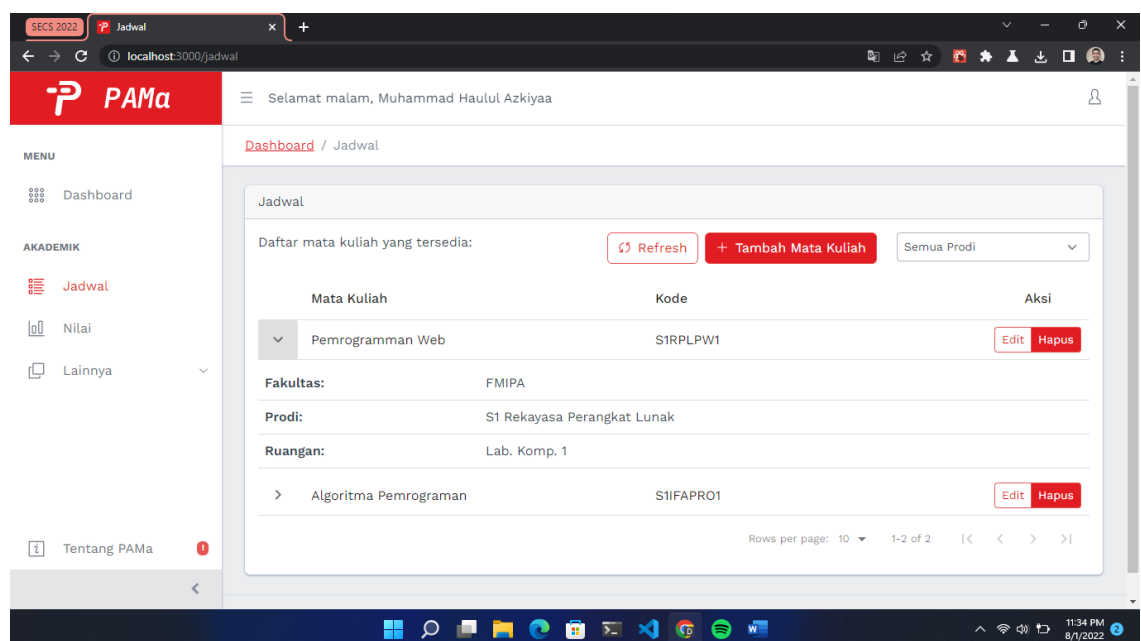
SECS 2022 | Jadwal ×

localhost:3000/jadwal

PAMa

Selamat malam, Muhammad Haulul Azkiyaa

MENU

Dashboard

AKADEMIK

Jadwal

Nilai

Lainnya

Tentang PAMa

Dashboard / Jadwal

Jadwal

Daftar mata kuliah yang tersedia:

Refresh

+ Tambah Mata Kuliah

Semua Prodi

| | Mata Kuliah | Kode | Aksi |
|---|---|---|---|
| | Pemrogramman Web | S1RPLPW1 | Edit Hapus |

| | |
|---|---|
| Fakultas: | FMIPA |
| Prodi: | S1 Rekayasa Perangkat Lunak |
| Ruangan: | Lab. Komp. 1 |

| | Algoritma Pemrograman | S1IFAPRO1 | Edit Hapus |
|---|---|---|---|

Rows per page: 10 1-2 of 2

11:34 PM
8/1/2022
2